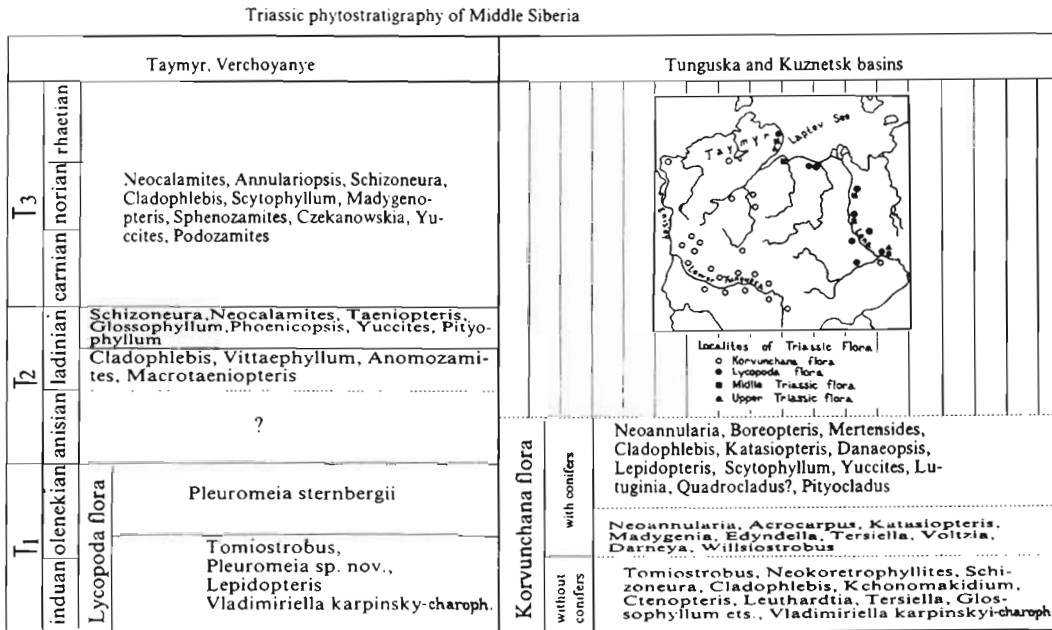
Triassic phytostratigraphy of Middle Siberia

| | | | Taymyr, Verchoyanye | | | Tunguska and Kuznetsk basins |
|---|---|---|---|---|---|---|
| $T_3$ | rhaetian | | Neocalamites, Annulariopsis, Schizoneura, Cladophlebis, Scytophyllum, Madygenopteris, Sphenozamites, Czekanowskia, Yuccites, Podozamites | | | |
| | norian | | | | | |
| | carnian | | | | | |
| $T_2$ | ladinian | | Schizoneura, Neocalamites, Taeniopteris, Glossophyllum, Phoenicopsis, Yuccites, Pityophyllum | | | |
| | | | Cladophlebis, Vittaephyllum, Anomozamites, Macrotaeniopteris | | | |
| | anisian | | ? | | | |
| | | | | Korvunchana flora | with conifers | Neoannularia, Boreopteris, Mertensides, Cladophlebis, Katasiopteris, Danaeopsis, Lepidopteris, Scytophyllum, Yuccites, Lutuginia, Quadrocladus?, Pityocladus |
| $T_1$ | olenekian | Lycopoda flora | Pleuromeia sternbergii | | | |
| | | | | | | Neoannularia, Acrocarpus, Katasiopteris, Madygenia, Edyndella, Tersiella, Voltzia, Darneya, Willsiostrobus |
| | induan | | Tomiostrobus, Pleuromeia sp. nov., Lepidopteris Vladimiriella karpinsky-charoph. | | without conifers | Tomiostrobus, Neokoretrophyllites, Schizoneura, Cladophlebis, Kchonomakidium, Ctenopteris, Leuthardtia, Tersiella, Glossophyllum ets., Vladimiriella karpinskyi-charoph |

Taymyr
Laptev Sea
Lena
Jenisej
Tunguska

Localites of Triassic Flora
Korvunchana flora
Lycopoda flora
Midlle Triassic flora
Upper Triassic flora